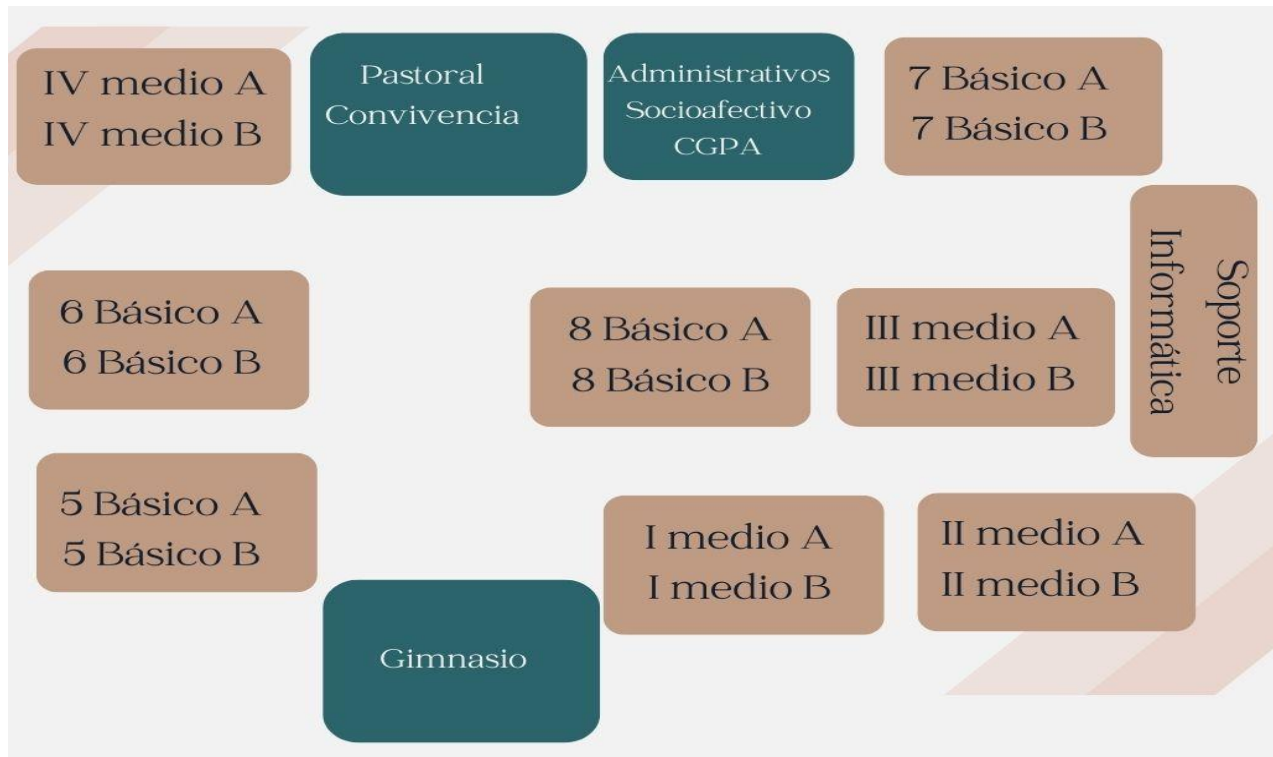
IV medio A
IV medio B

Pastoral
Convivencia

Administrativos
Socioafectivo
CGPA

7 Básico A
7 Básico B

Soporte
Informática

6 Básico A
6 Básico B

8 Básico A
8 Básico B

III medio A
III medio B

5 Básico A
5 Básico B

I medio A
I medio B

II medio A
II medio B

Gimnasio